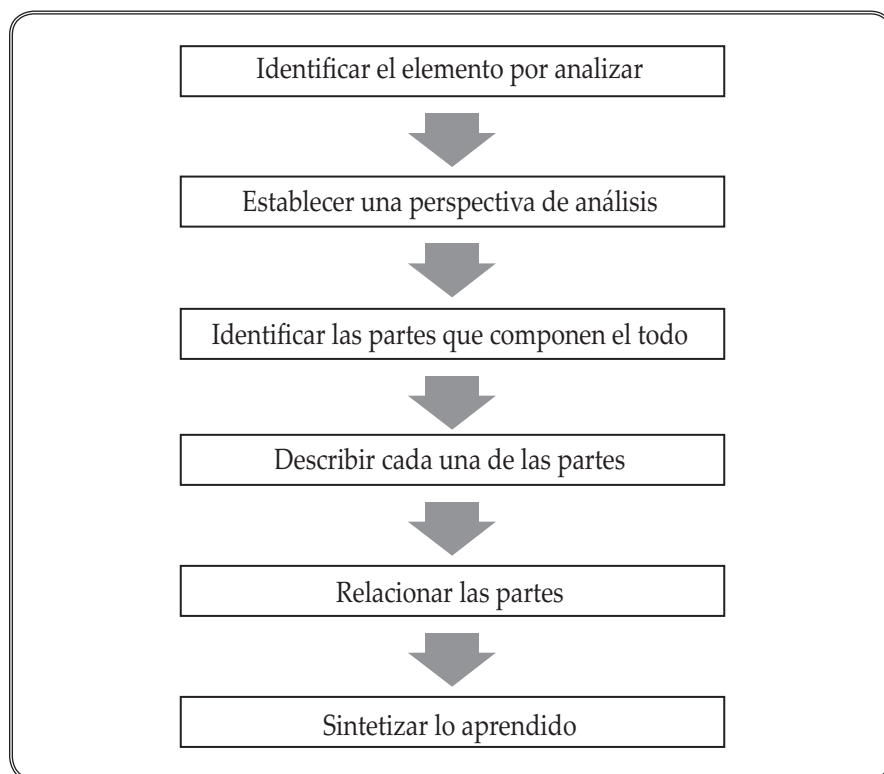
Identificar el elemento por analizar

Establecer una perspectiva de análisis

Identificar las partes que componen el todo

Describir cada una de las partes

Relacionar las partes

Sintetizar lo aprendido